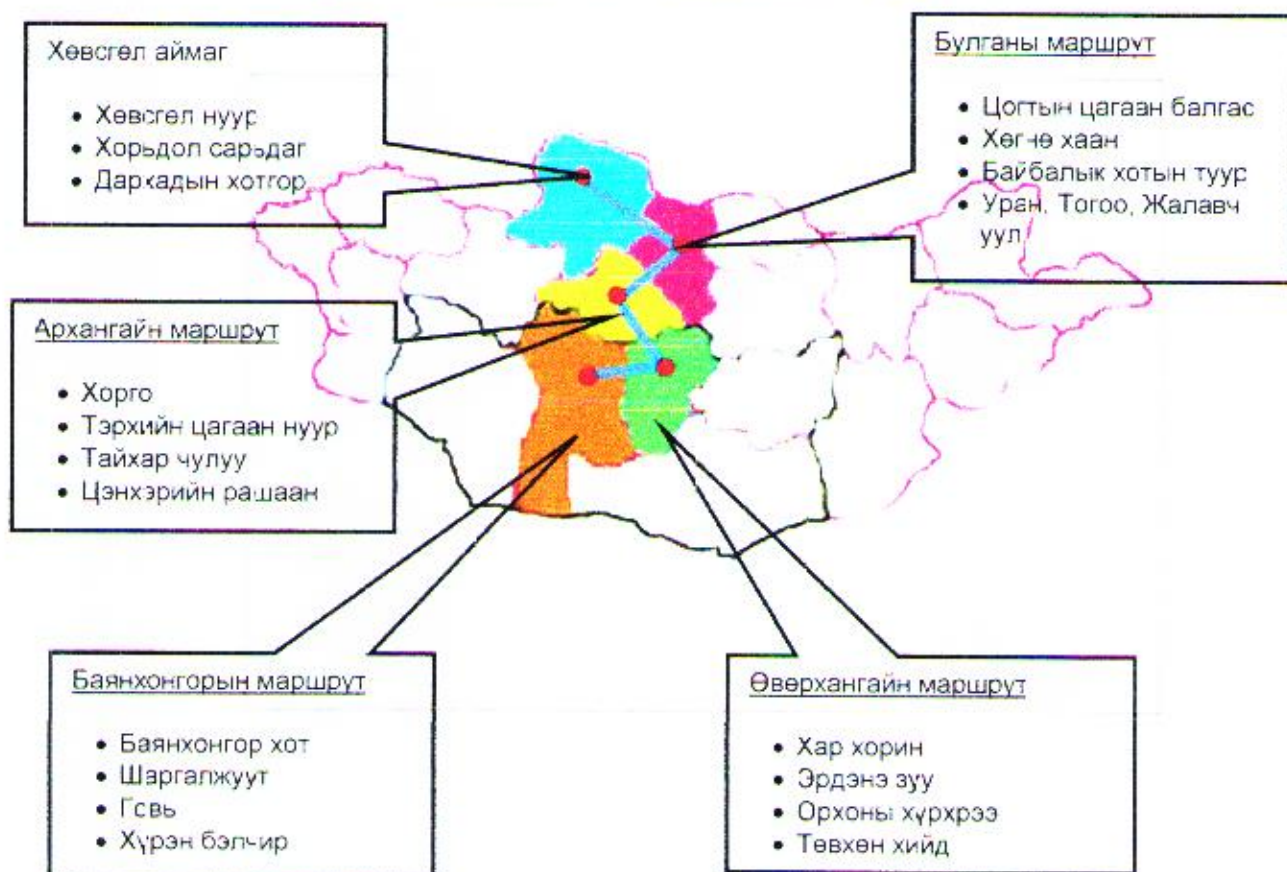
Хөвсгөл аймаг

- Хөвсгөл нуур
- Хорьдол сарьдаг
- Даркадын хотгор

Булганы маршрут

- Цогтын цагаан балгас
- Хөгнө хаан
- Байбалык хотын туур
- Уран, Тогоо, Жалавч уул

Архангайн маршрут

- Хорго
- Тэрхийн цагаан нуур
- Тайхар чулуу
- Цэнхэрийн рашаан

Баянхонгорын маршрут

- Баянхонгор хот
- Шаргалжуут
- Говь
- Хүрэн бэлчир

Өвөрхангайн маршрут

- Хар хорин
- Эрдэнэ зуу
- Орхоны хүрхрээ
- Төвхөн хийд